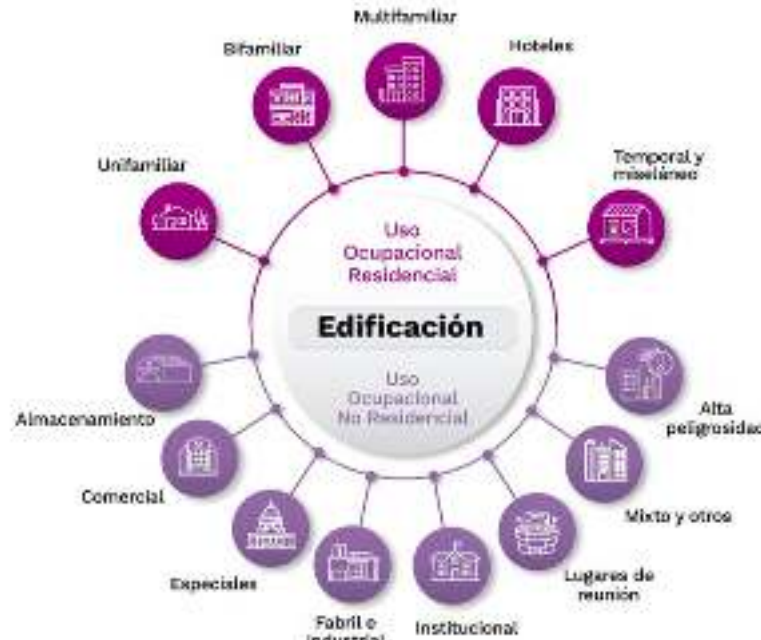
Multifamiliar

Bifamiliar

Hoteles

Unifamiliar

Temporal y misceláneo

Uso Ocupacional Residencial

Edificación

Uso Ocupacional No Residencial

Almacenamiento

Alta peligrosidad

Comercial

Mixto y otros

Especiales

Lugares de reunión

Fabril e industrial

Institucional